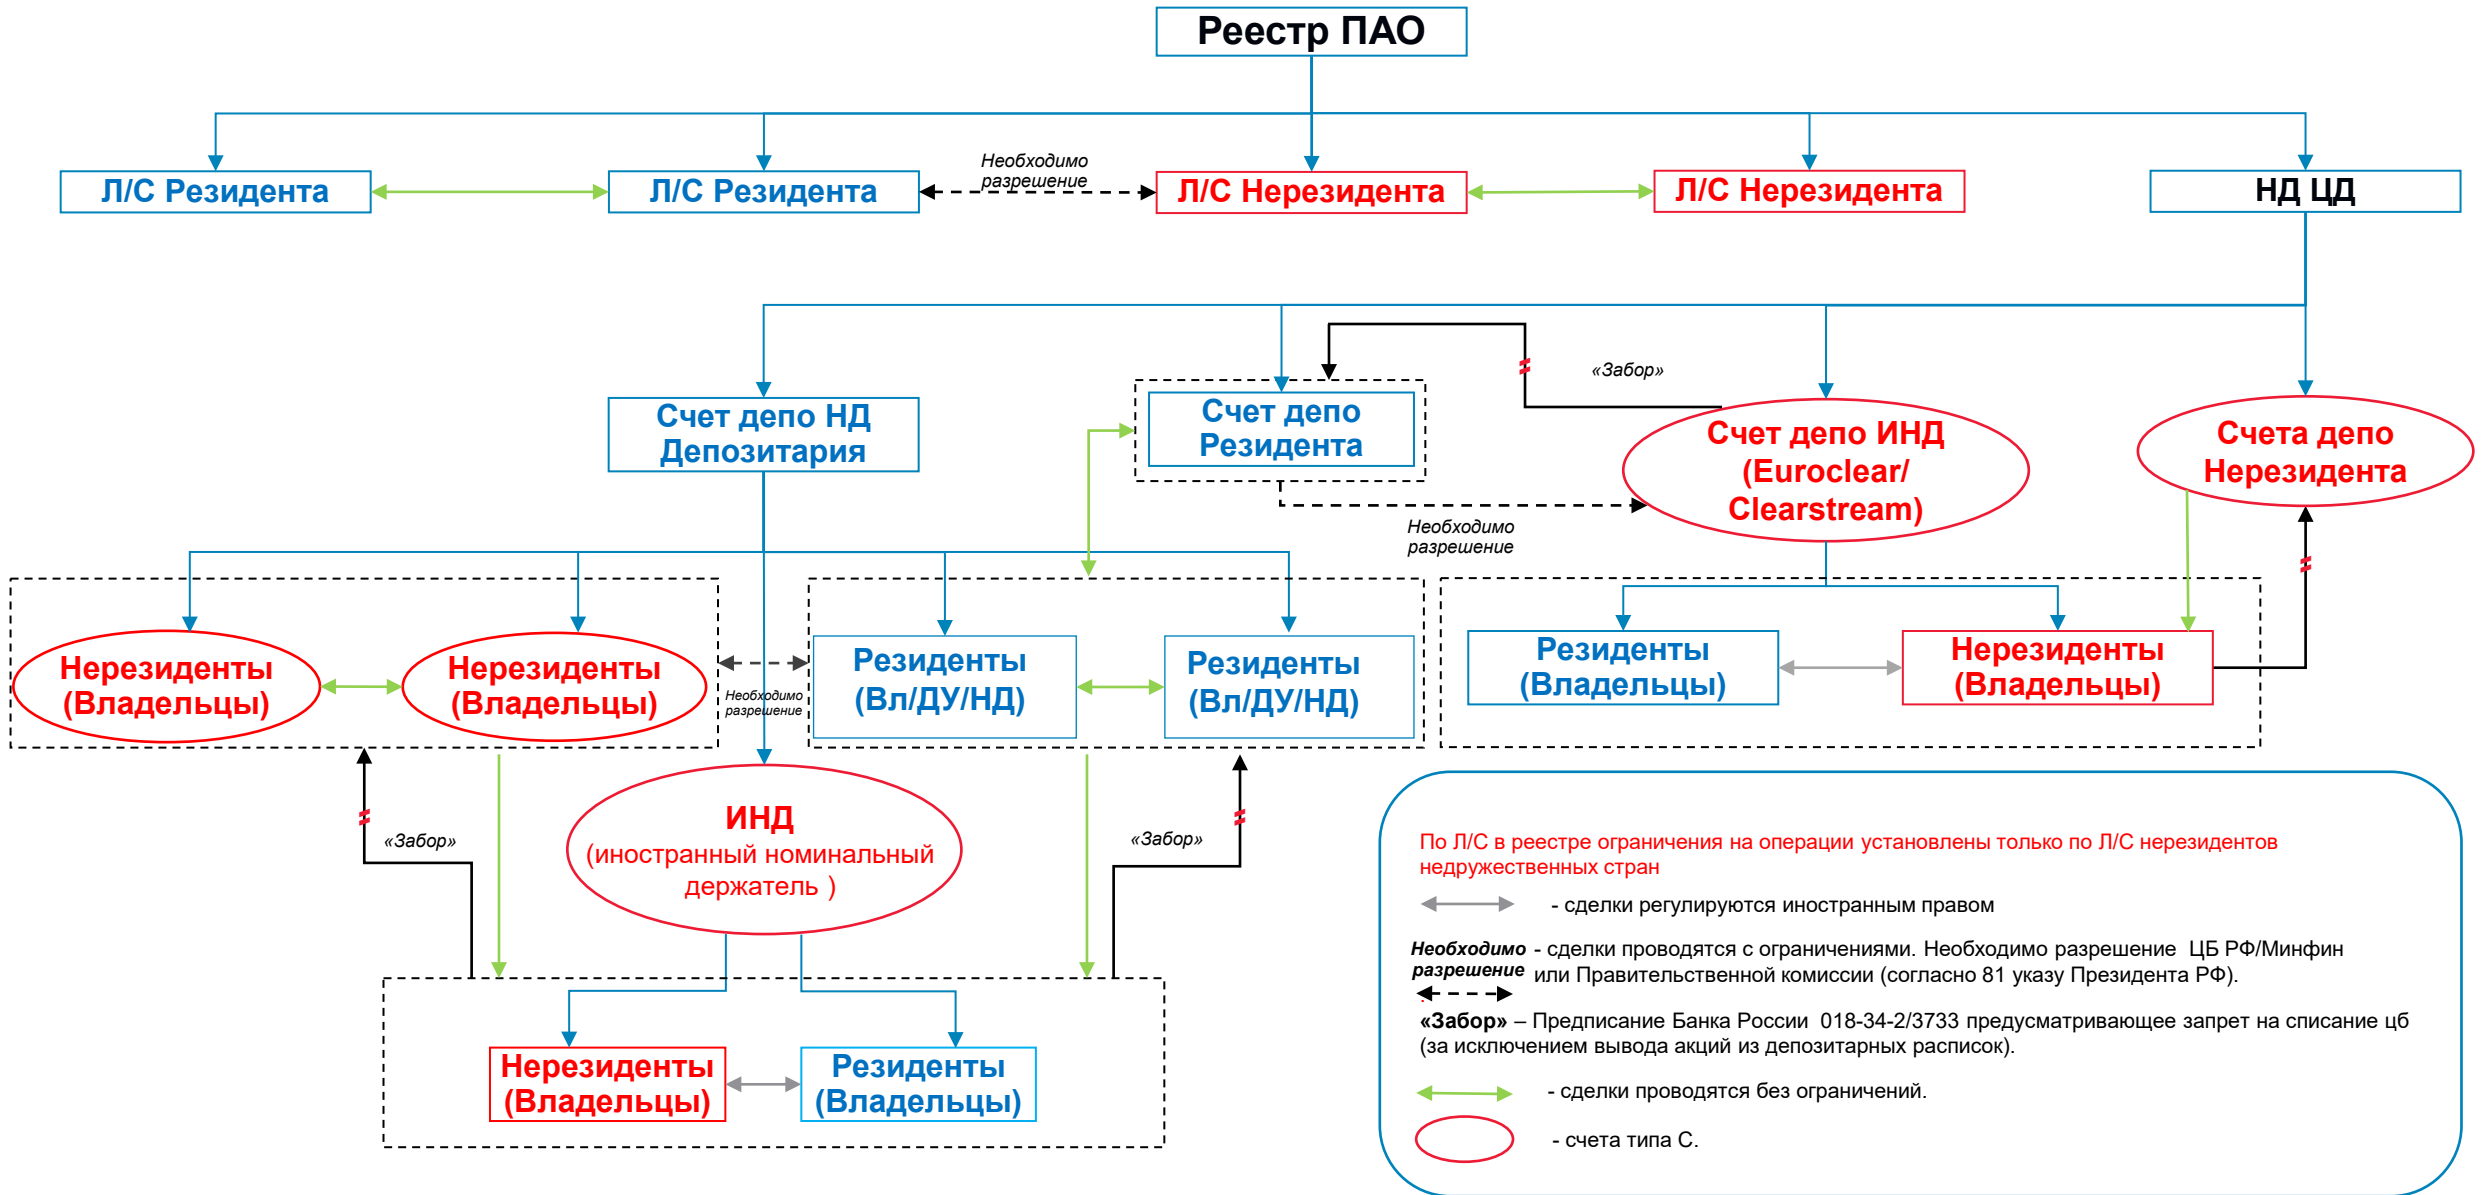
Реестр ПАО

Л/С Резидента

Л/С Резидента

Необходимо разрешение

Л/С Нерезидента

Л/С Нерезидента

НД ЦД

«Забор»

Счет депо НД Депозитария

Счет депо Резидента

Счет депо ИНД (Euroclear/ Clearstream)

Счета депо Нерезидента

Необходимо разрешение

Нерезиденты (Владельцы)

Нерезиденты (Владельцы)

Необходимо разрешение

Резиденты (Вл/ДУ/НД)

Резиденты (Вл/ДУ/НД)

Резиденты (Владельцы)

Нерезиденты (Владельцы)

«Забор»

ИНД (иностранный номинальный держатель )

«Забор»

Нерезиденты (Владельцы)

Резиденты (Владельцы)

По Л/С в реестре ограничения на операции установлены только по Л/С нерезидентов недружественных стран

- сделки регулируются иностранным правом

Необходимо разрешение - сделки проводятся с ограничениями. Необходимо разрешение ЦБ РФ/Минфин или Правительственной комиссии (согласно 81 указу Президента РФ).

«Забор» – Предписание Банка России 018-34-2/3733 предусматривающее запрет на списание цб (за исключением вывода акций из депозитарных расписок).

- сделки проводятся без ограничений.

- счета типа С.